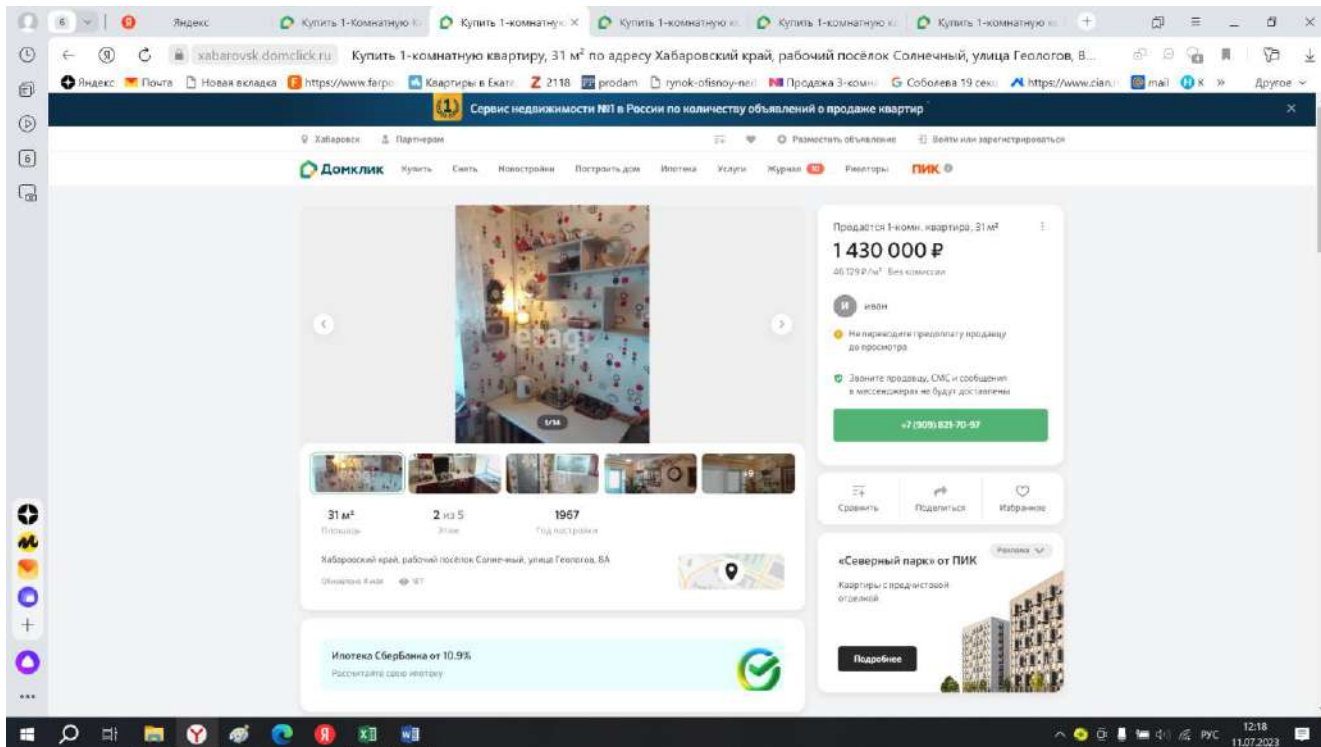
6 Яндекс Купить 1-Комнатную к Купить 1-комнатную к × Купить 1-комнатную к Купить 1-комнатную к Купить 1-комнатную к

xabarovsk.domclick.ru Купить 1-комнатную квартиру, 31 м² по адресу Хабаровский край, рабочий посёлок Солнечный, улица Геологов, 8...

Яндекс Почта Новая вкладка https://www.farpo Квартиры в Екате 2118 prodam rynok-ofisnoy-ne Продажа 3-комн Соболева 19 секс https://www.cian mail К » Другое

(1) Сервис недвижимости №1 в России по количеству объявлений о продаже квартир

Хабаровск Партнерам Разместить объявление Войти или зарегистрироваться

Домклик Купить Снять Новостройки Построить дом Ипотека Услуги Журнал Риелторы ПИК

Продаётся 1-комн. квартира, 31 м²
1 430 000 ₽
46 129 ₽/м² Без комиссии

И Ивон

Не переводите предоплату продавцу до просмотра

Звоните продавцу, СМС и сообщения в мессенджерах не будут доставлены

+7 (909) 821-70-97

1/14

+9

Сравнить Поделиться Избранное

31 м² Площадь
2 из 5 Этаж
1967 Год постройки

Хабаровский край, рабочий посёлок Солнечный, улица Геологов, 8А
Обновлено 4 июл 187

«Северный парк» от ПИК
Реклама
Квартиры с предчистовой отделкой
Подробнее

Ипотека СберБанка от 10.9%
Рассчитайте свою ипотеку

РУС 12:18 11.07.2023